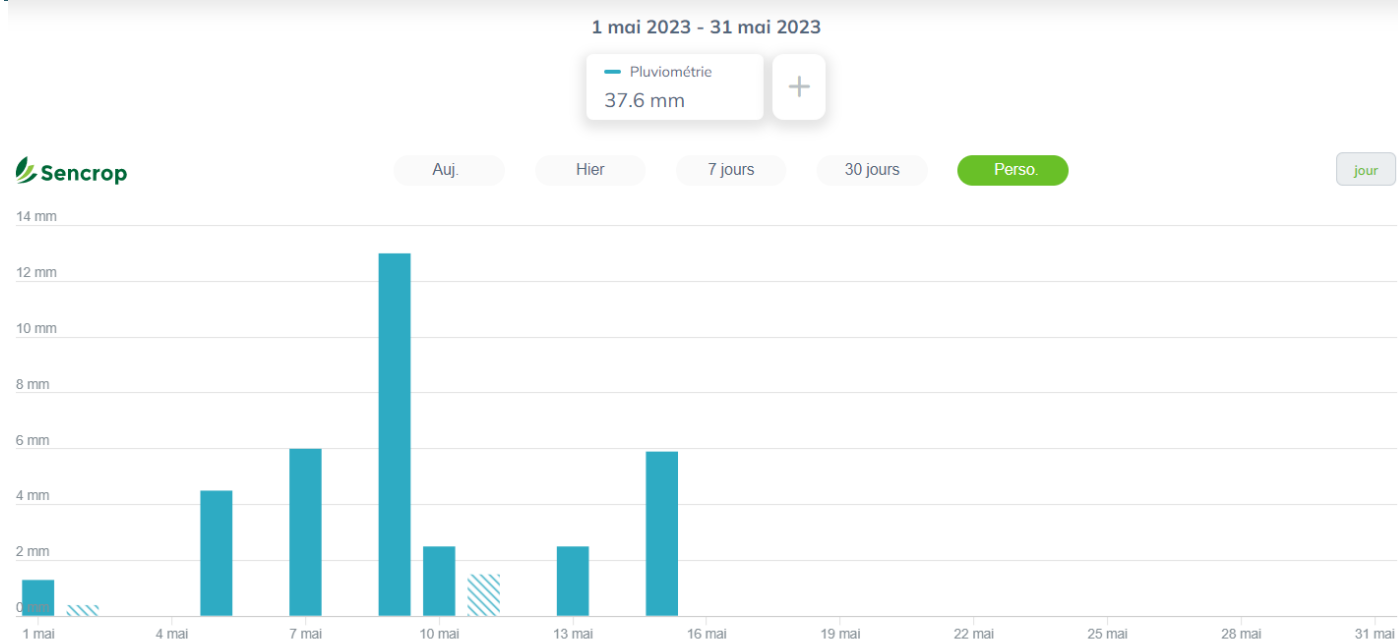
1 mai 2023 - 31 mai 2023

Pluviométrie
37.6 mm

+

Sencrop

Auj. Hier 7 jours 30 jours Perso.

jour

14 mm
12 mm
10 mm
8 mm
6 mm
4 mm
2 mm
0 mm

1 mai 4 mai 7 mai 10 mai 13 mai 16 mai 19 mai 22 mai 25 mai 28 mai 31 mai